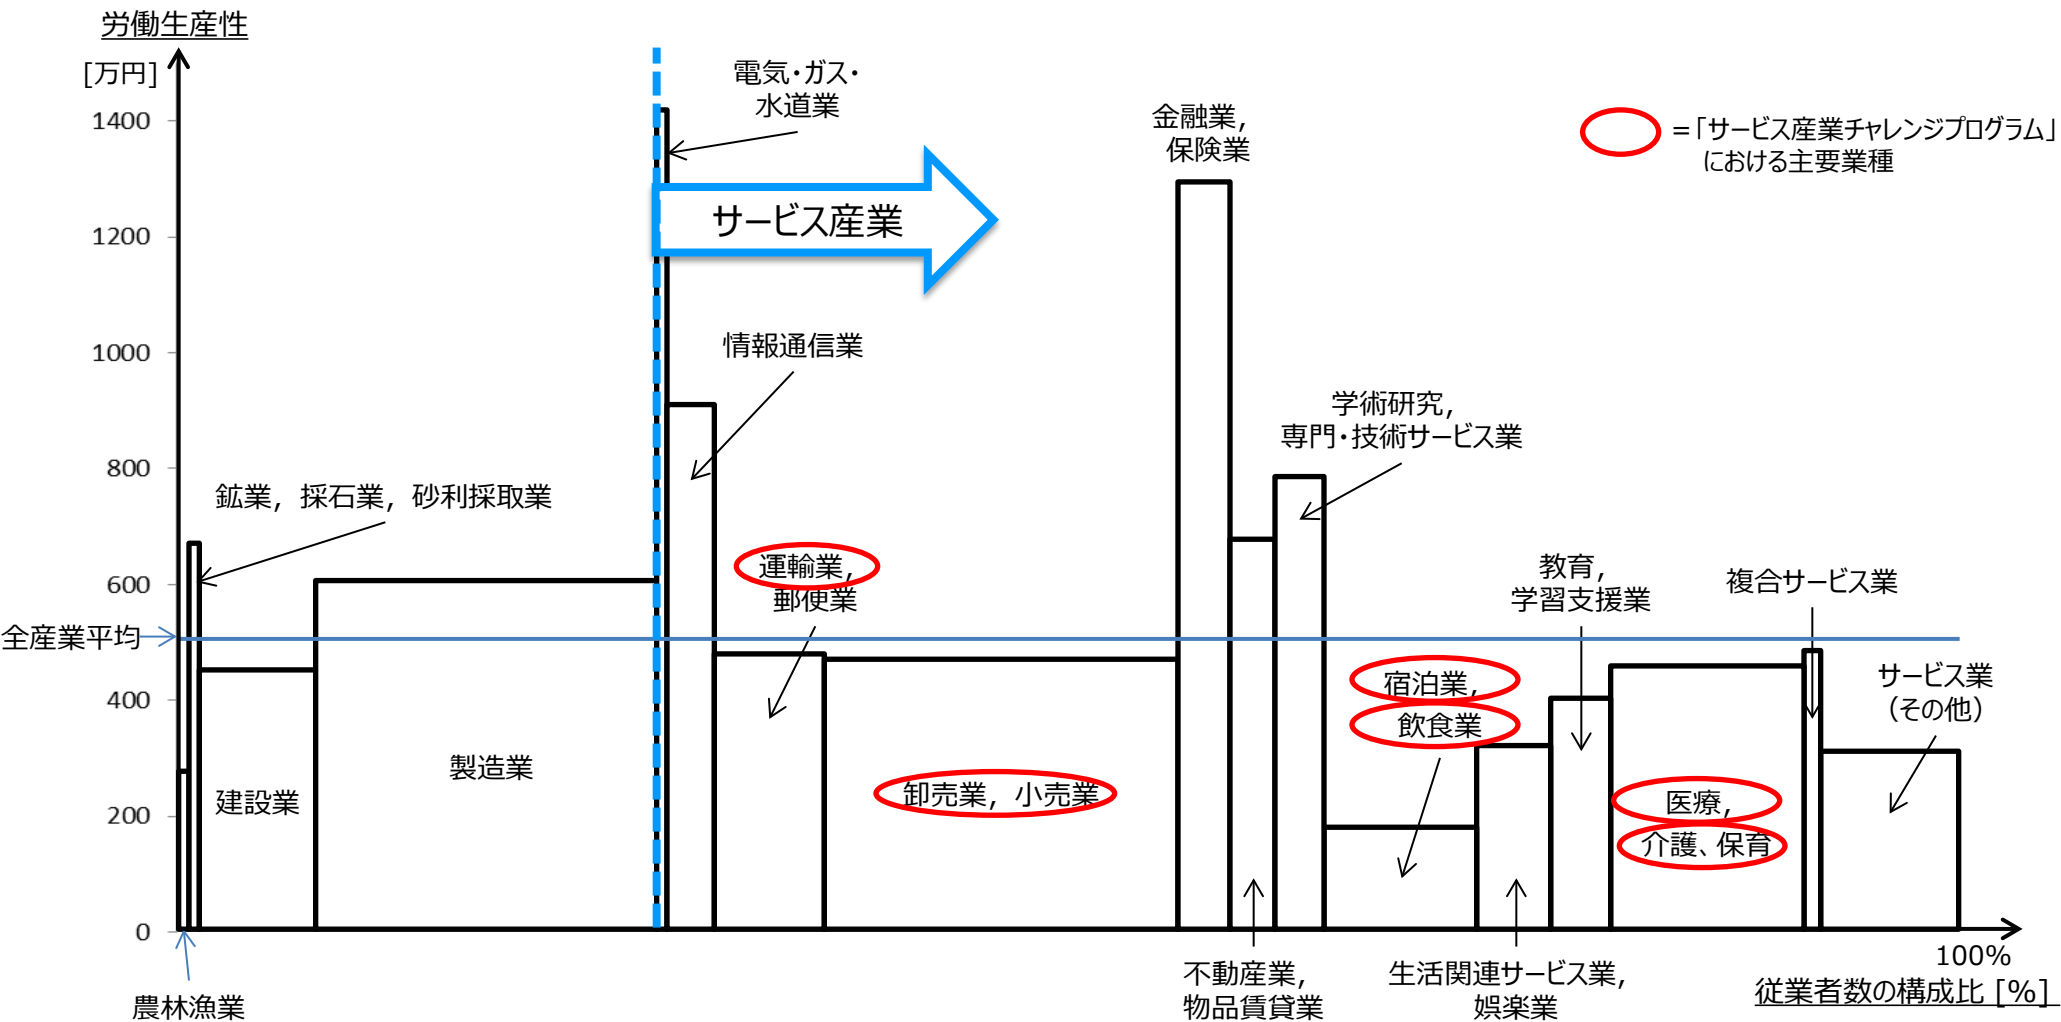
労働生産性
[万円]
1400
1200
1000
800
600
400
200
0
全産業平均
農林漁業
鉱業，採石業，砂利採取業
建設業
製造業
電気・ガス・水道業
サービス産業
情報通信業
運輸業，郵便業
卸売業，小売業
金融業，保険業
不動産業，物品賃貸業
学術研究，専門・技術サービス業
宿泊業，飲食業
生活関連サービス業，娯楽業
教育，学習支援業
医療，介護、保育
複合サービス業
サービス業（その他）
＝「サービス産業チャレンジプログラム」における主要業種
100%
従業者数の構成比 [%]